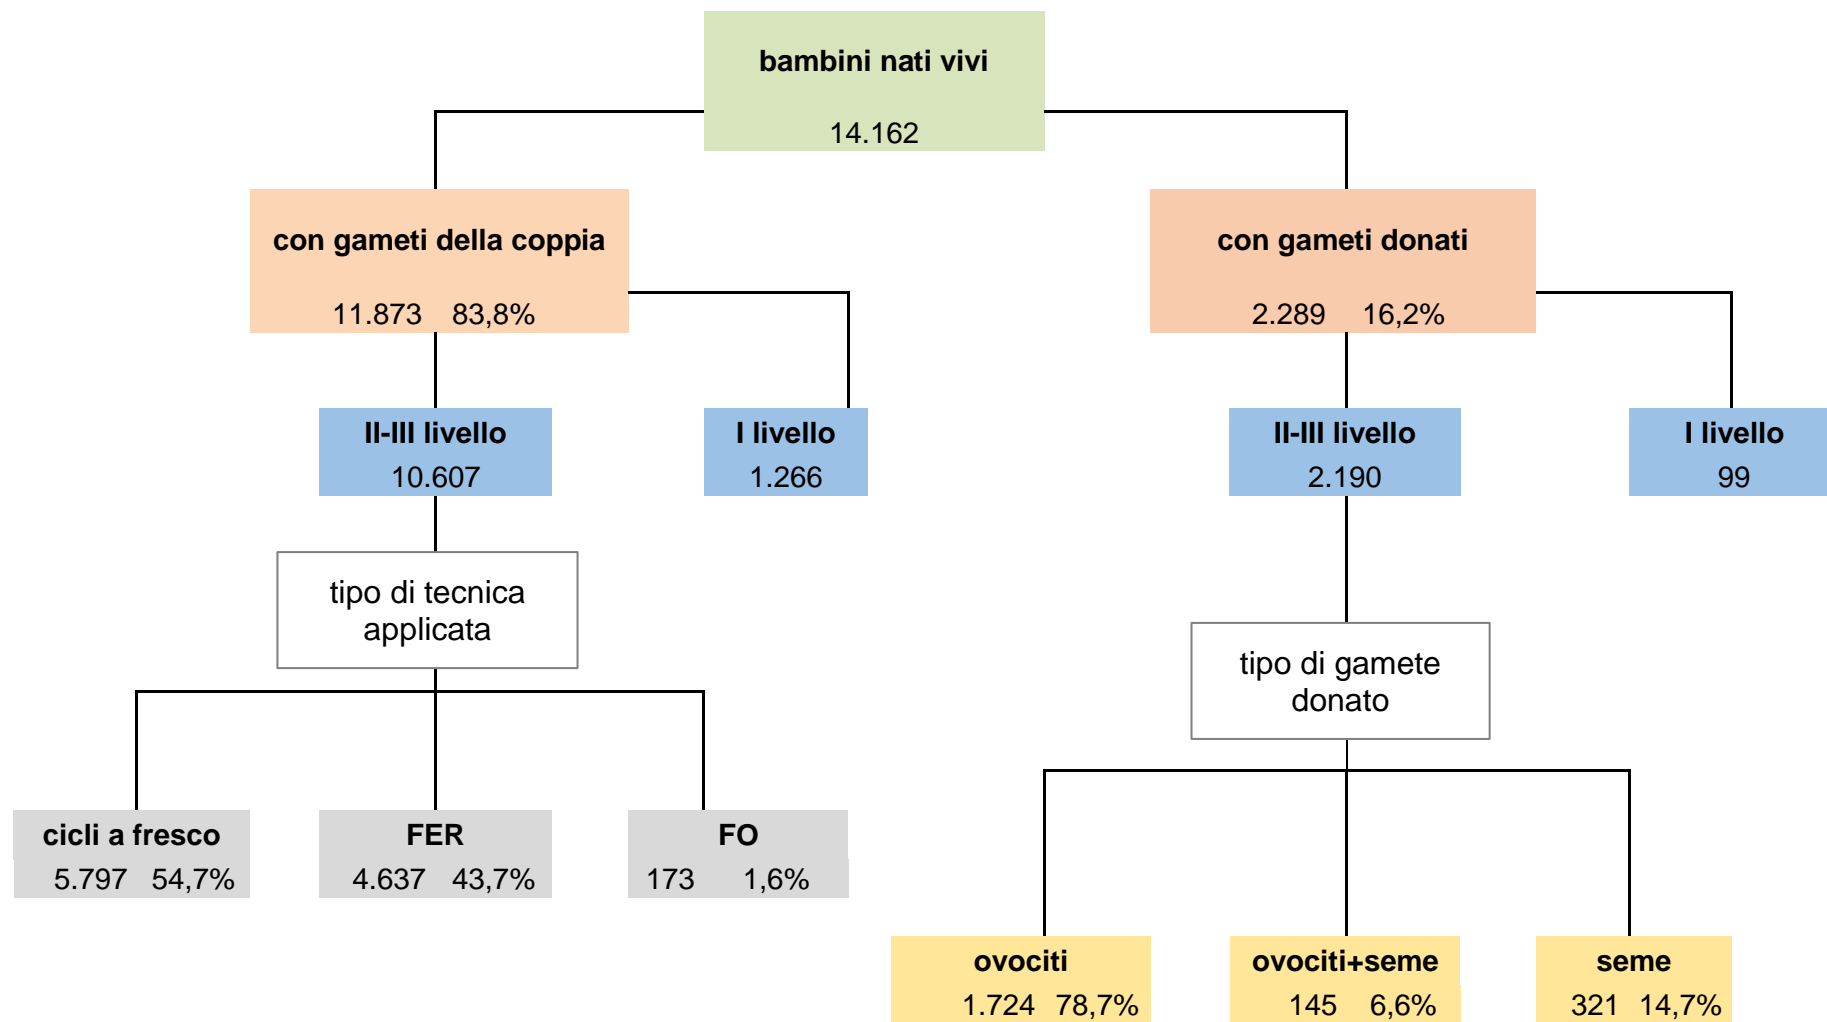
bambini nati vivi
14.162

con gameti della coppia
11.873 83,8%

con gameti donati
2.289 16,2%

II-III livello
10.607

I livello
1.266

II-III livello
2.190

I livello
99

tipo di tecnica applicata

tipo di gamete donato

cicli a fresco
5.797 54,7%

FER
4.637 43,7%

FO
173 1,6%

ovociti
1.724 78,7%

ovociti+seme
145 6,6%

seme
321 14,7%